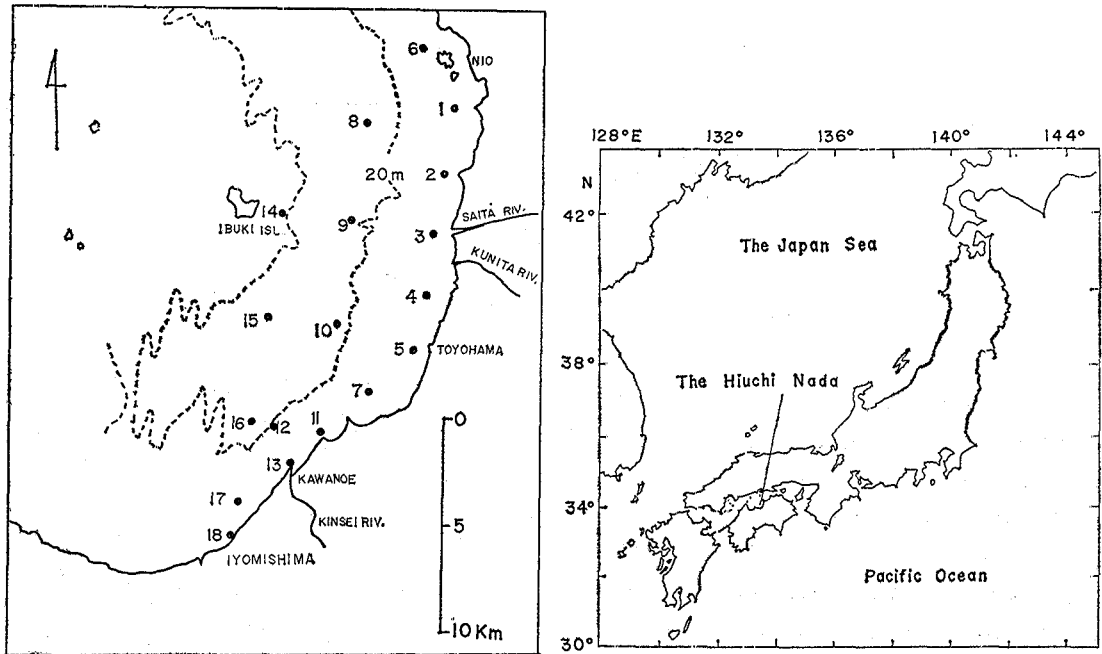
6
NIO
1
8
2
20 m
SAITA RIV.
14
IBUKI ISL.
9
3
KUNITA RIV.
4
15
10
5
TOYOHAMA
7
16
12
11
0
13
KAWANOE
17
KINSEI RIV.
5
18
IYOMISHIMA
10 Km

128°E
132°
136°
140°
144°
N
42°
The Japan Sea
38°
The Hiuchi Nada
34°
Pacific Ocean
30°